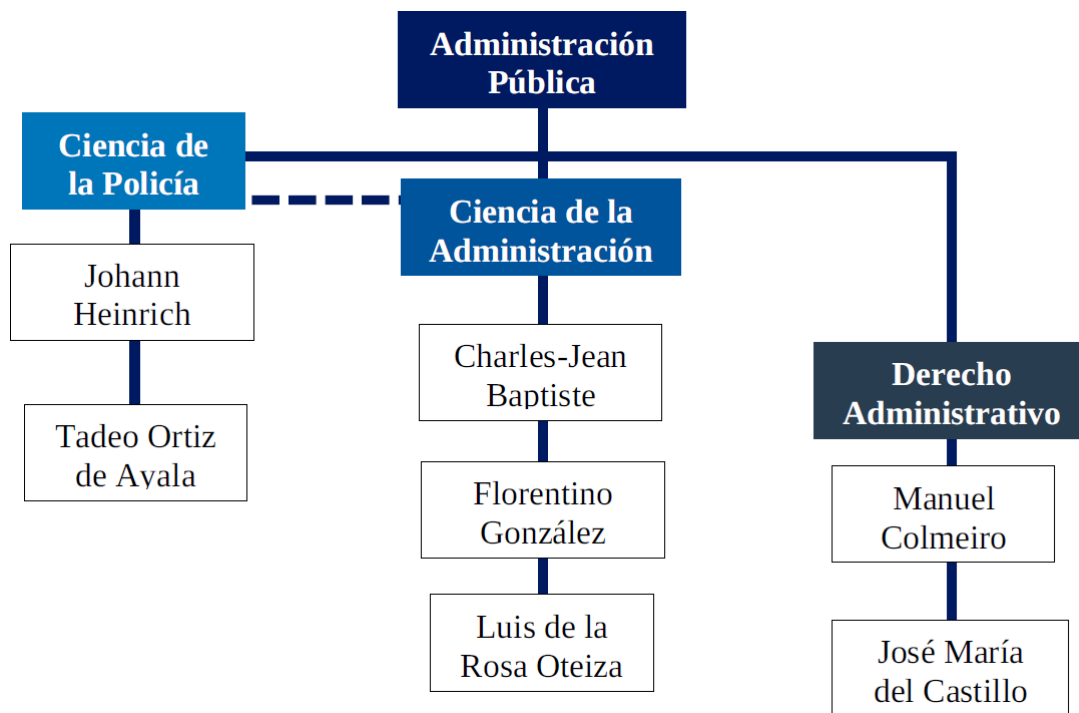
Administración Pública

Ciencia de la Policía

Johann Heinrich

Tadeo Ortiz de Ayala

Ciencia de la Administración

Charles-Jean Baptiste

Florentino González

Luis de la Rosa Oteiza

Derecho Administrativo

Manuel Colmeiro

José María del Castillo